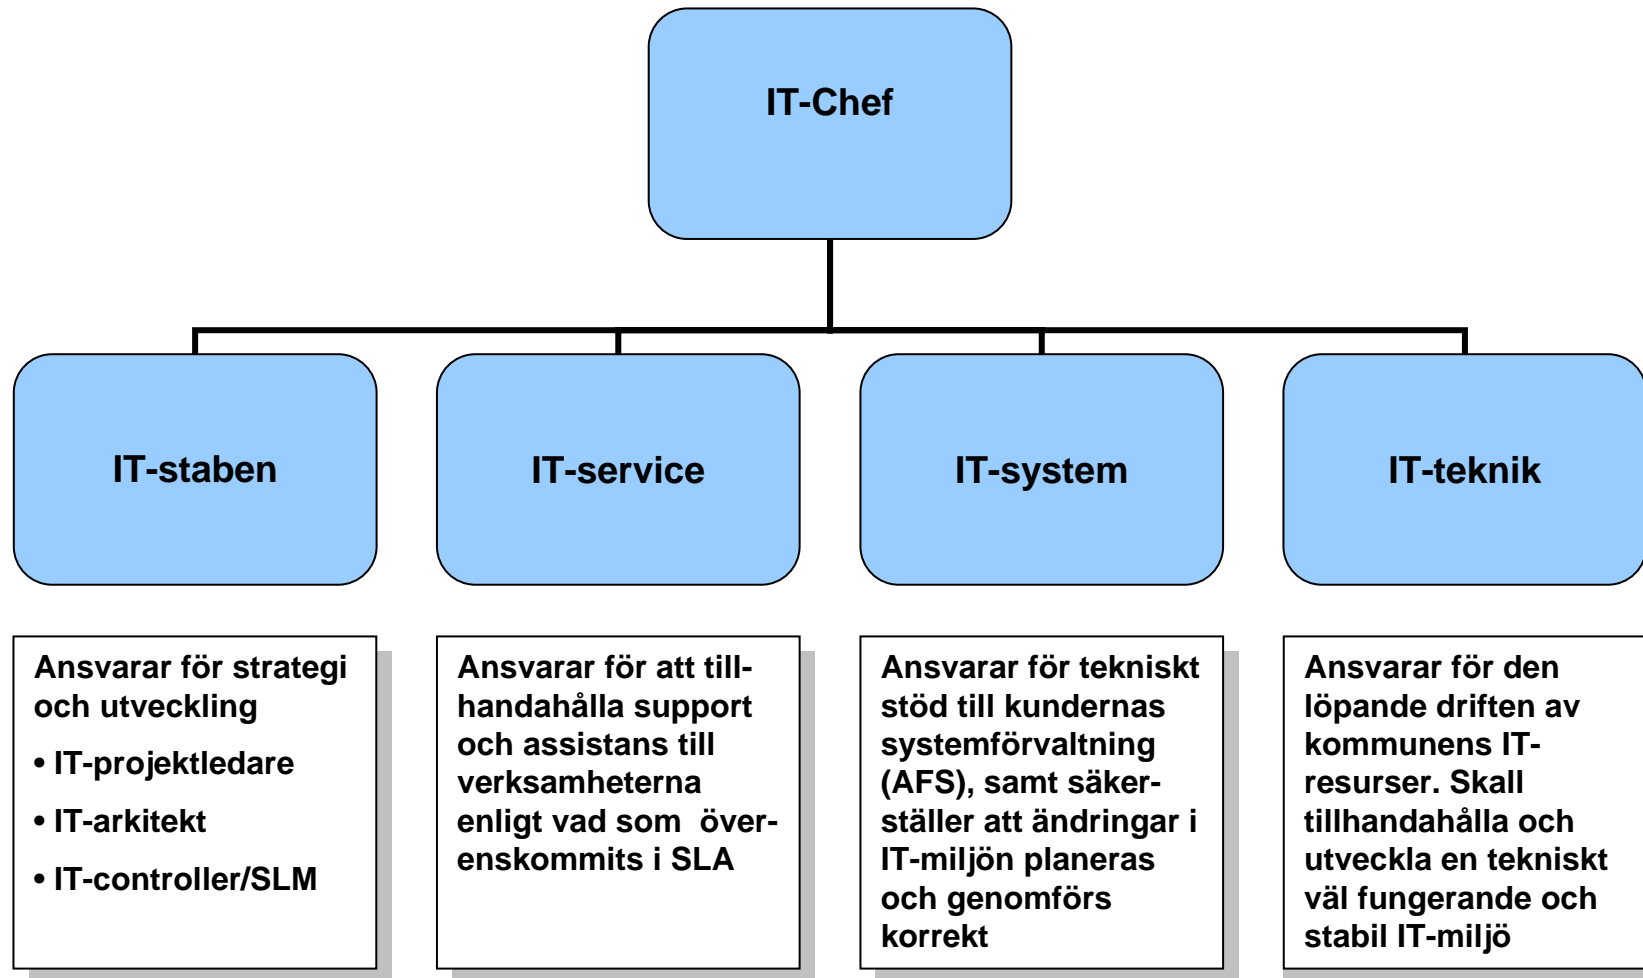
IT-Chef

IT-staben

IT-service

IT-system

IT-teknik

Ansvarar för strategi och utveckling

• IT-projektledare

• IT-arkitekt

• IT-controller/SLM

Ansvarar för att tillhandahålla support och assistans till verksamheterna enligt vad som överenskommits i SLA

Ansvarar för tekniskt stöd till kundernas systemförvaltning (AFS), samt säkerställer att ändringar i IT-miljön planeras och genomförs korrekt

Ansvarar för den löpande driften av kommunens IT-resurser. Skall tillhandahålla och utveckla en tekniskt väl fungerande och stabil IT-miljö